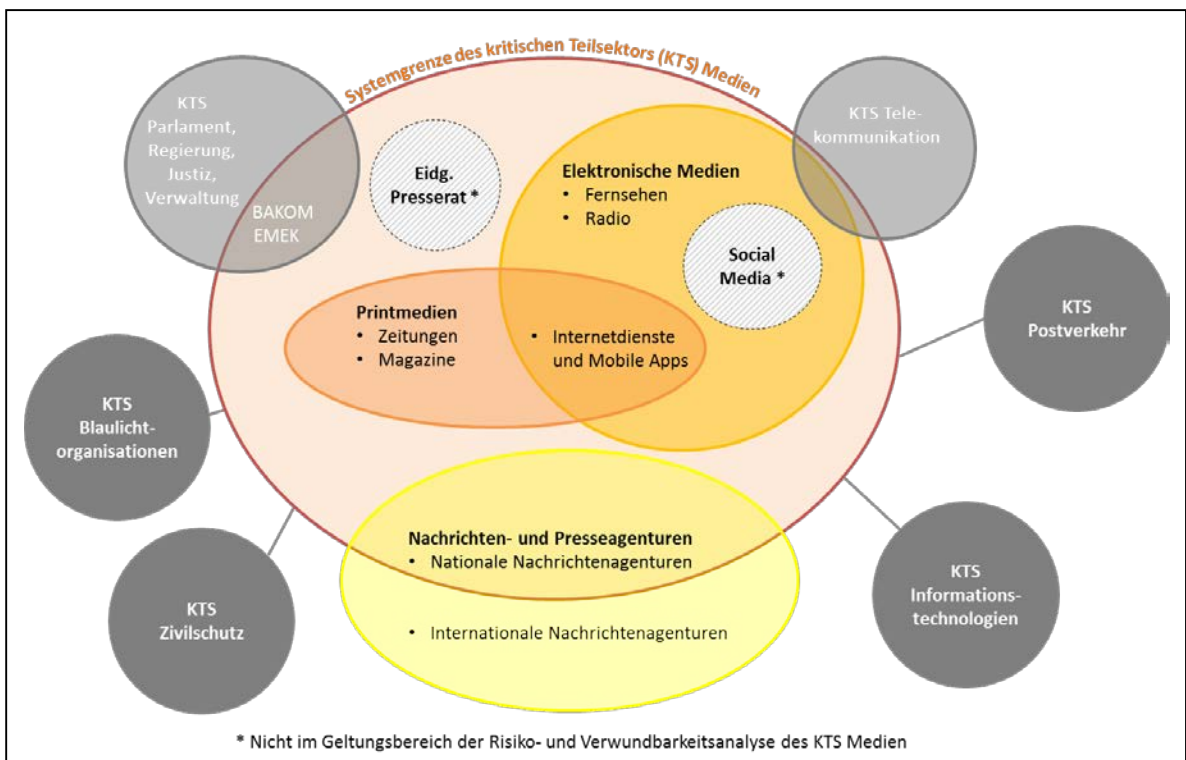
Systemgrenze des kritischen Teilsektors (KTS) Medien

KTS Parlament, Regierung, Justiz, Verwaltung

BAKOM
EMEK

Eidg. Presserat *

Elektronische Medien
• Fernsehen
• Radio

Social Media *

KTS Telekommunikation

KTS Postverkehr

Printmedien
• Zeitungen
• Magazine

• Internetdienste und Mobile Apps

KTS Blaulichtorganisationen

Nachrichten- und Presseagenturen
• Nationale Nachrichtenagenturen

• Internationale Nachrichtenagenturen

KTS Zivilschutz

KTS Informationstechnologien

* Nicht im Geltungsbereich der Risiko- und Verwundbarkeitsanalyse des KTS Medien